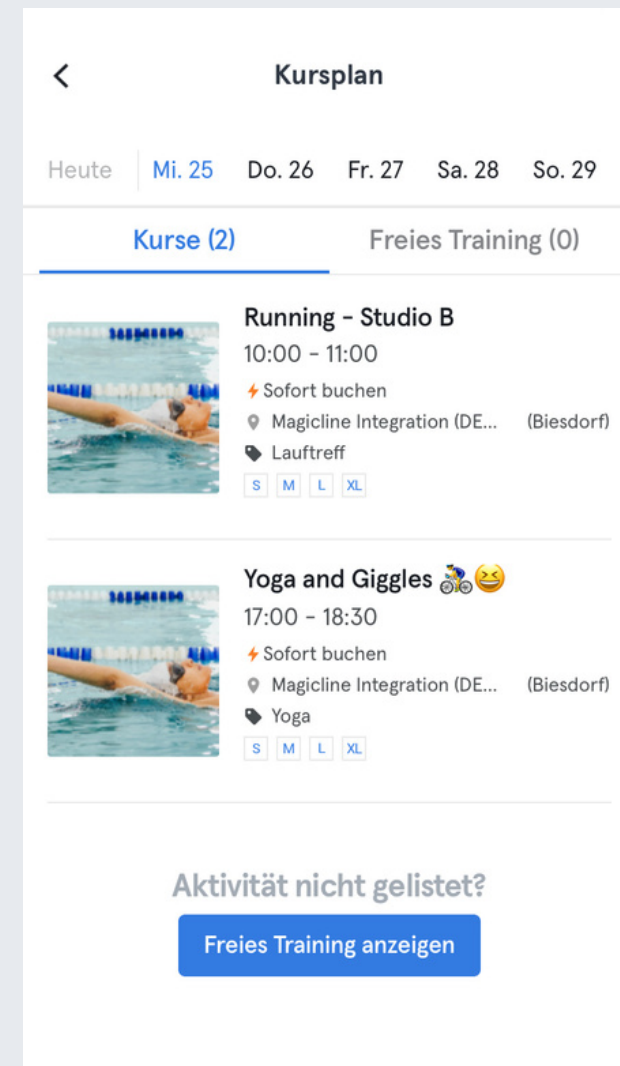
Kursplan

Heute | Mi. 25 | Do. 26 | Fr. 27 | Sa. 28 | So. 29

Kurse (2) | Freies Training (0)

Running - Studio B
10:00 - 11:00
Sofort buchen
Magicline Integration (DE... (Biesdorf)
Lauftreff
S M L XL

Yoga and Giggles 🚴😆
17:00 - 18:30
Sofort buchen
Magicline Integration (DE... (Biesdorf)
Yoga
S M L XL

Aktivität nicht gelistet?
Freies Training anzeigen